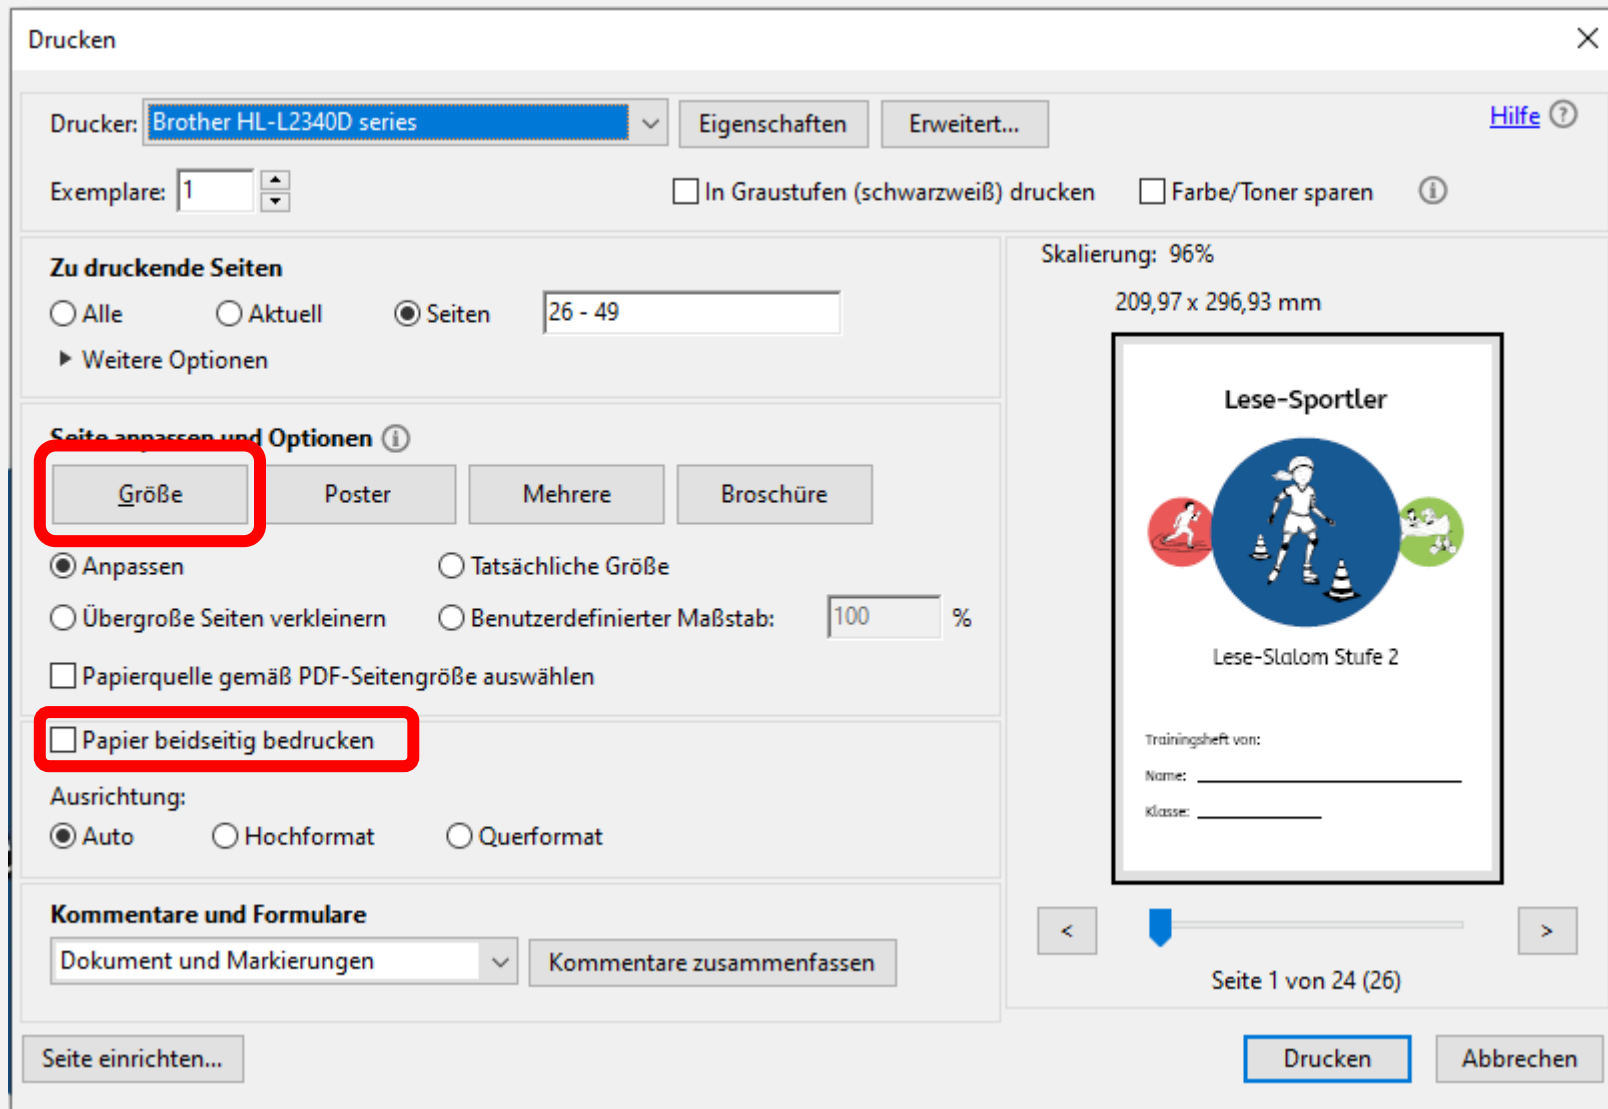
Drucken

Drucker: Brother HL-L2340D series
Eigenschaften
Erweitert...
Hilfe

Exemplare: 1
In Graustufen (schwarzweiß) drucken
Farbe/Toner sparen

Zu druckende Seiten
Alle
Aktuell
Seiten
26 - 49
Weitere Optionen

Seite anpassen und Optionen
Größe
Poster
Mehrere
Broschüre
Anpassen
Tatsächliche Größe
Übergroße Seiten verkleinern
Benutzerdefinierter Maßstab:
100
%
Papierquelle gemäß PDF-Seitengröße auswählen

Papier beidseitig bedrucken

Ausrichtung:
Auto
Hochformat
Querformat

Kommentare und Formulare
Dokument und Markierungen
Kommentare zusammenfassen

Skalierung: 96%
209,97 x 296,93 mm

Lese-Sportler

Lese-Slalom Stufe 2

Trainingsheft von:
Name:
Klasse:

<
>
Seite 1 von 24 (26)

Seite einrichten...
Drucken
Abbrechen